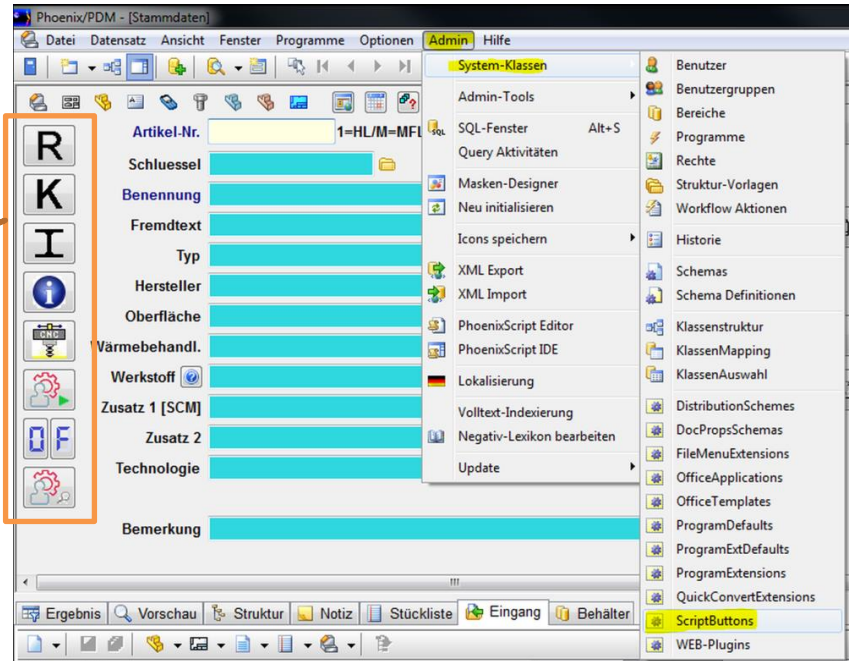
Phoenix/PDM - [Stammdaten]

Datei Datensatz Ansicht Fenster Programme Optionen Admin Hilfe

R
K
I
0F

Artikel-Nr. 1=HL/M=MFL
Schluessel
Benennung
Fremdtext
Typ
Hersteller
Oberfläche
Wärmebehandl.
Werkstoff
Zusatz 1 [SCM]
Zusatz 2
Technologie
Bemerkung

System-Klassen
Admin-Tools
SQL-Fenster Alt+S
Query Aktivitäten
Masken-Designer
Neu initialisieren
Icons speichern
XML Export
XML Import
PhoenixScript Editor
PhoenixScript IDE
Lokalisierung
Volltext-Indexierung
Negativ-Lexikon bearbeiten
Update

Benutzer
Benutzergruppen
Bereiche
Programme
Rechte
Struktur-Vorlagen
Workflow Aktionen
Historie
Schemas
Schema Definitionen
Klassenstruktur
KlassenMapping
KlassenAuswahl
DistributionSchemes
DocPropsSchemas
FileMenuExtensions
OfficeApplications
OfficeTemplates
ProgramDefaults
ProgramExtDefaults
ProgramExtensions
QuickConvertExtensions
ScriptButtons
WEB-Plugins

Ergebnis Vorschau Struktur Notiz Stückliste Eingang Behälter